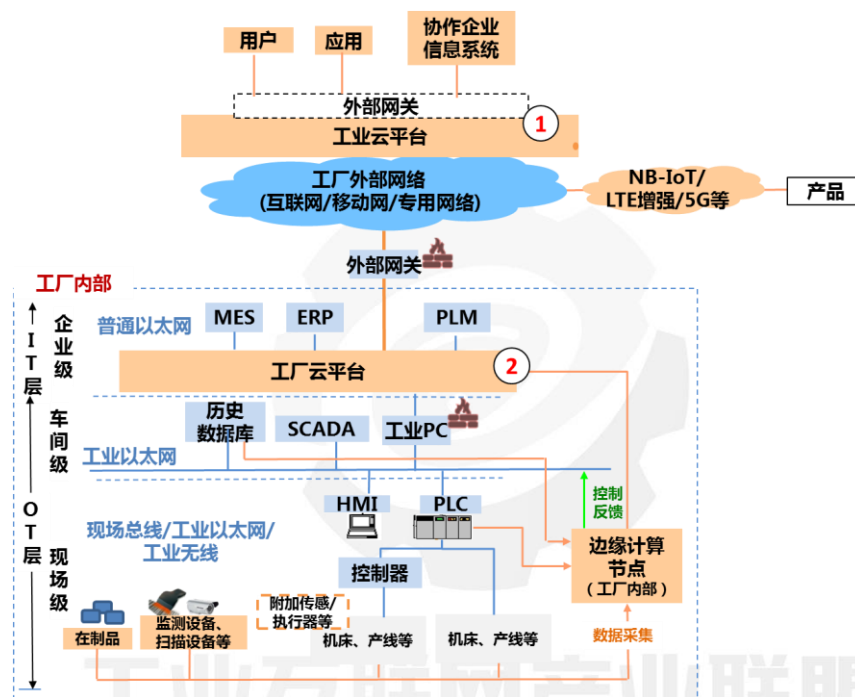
用户

应用

协作企业信息系统

外部网关

工业云平台

1

工厂外部网络
(互联网/移动网/专用网络)

NB-IoT/
LTE增强/5G等

产品

外部网关

工厂内部

IT层

企业级

普通以太网

MES

ERP

PLM

工厂云平台

2

车间级

历史数据库

SCADA

工业PC

工业以太网

OT层

控制反馈

HMI

PLC

现场总线/工业以太网/工业无线

边缘计算节点
(工厂内部)

现场级

控制器

在制品

监测设备、扫描设备等

附加传感/执行器等

机床、产线等

机床、产线等

数据采集

工业互联网产业联盟